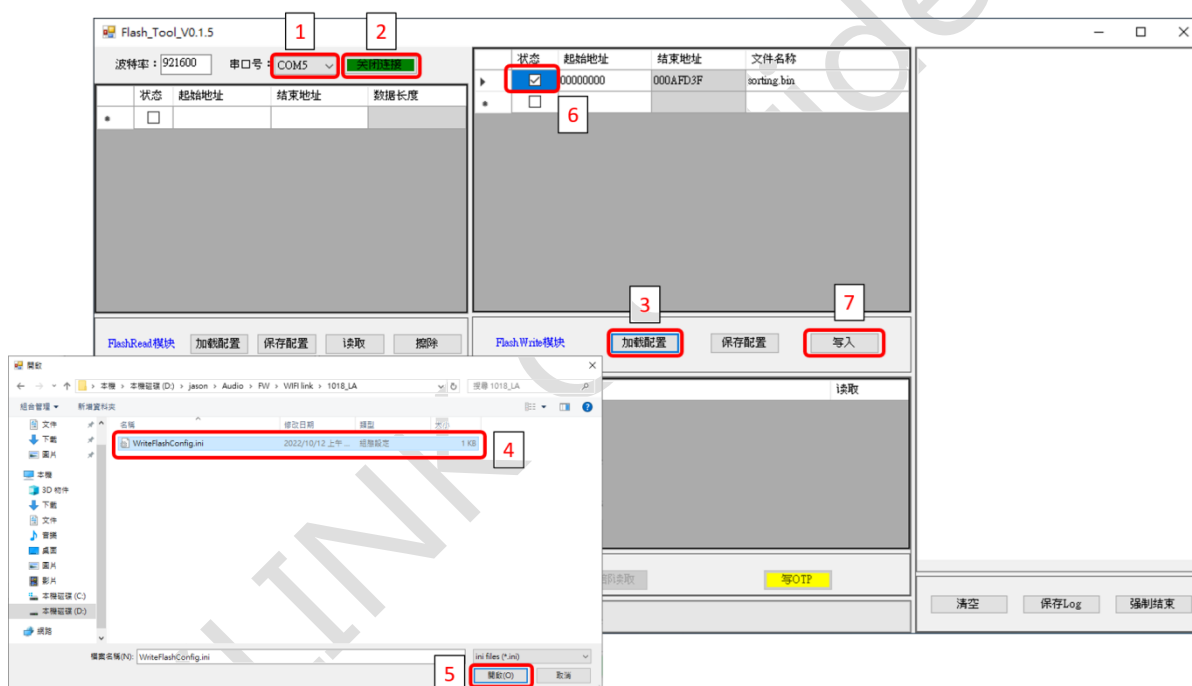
Flash_Tool_V0.1.5

1 2

波特率：921600 串口号：COM5 关闭连接

| 状态 | 起始地址 | 结束地址 | 数据长度 |
|---|---|---|---|
| ☐ | | | |

| 状态 | 起始地址 | 结束地址 | 文件名称 |
|---|---|---|---|
| ☑ | 00000000 | 000AFD3F | sorting.bin |
| ☐ | | | |

6

3 7

FlashRead模块 加载配置 保存配置 读取 擦除

FlashWrite模块 加载配置 保存配置 写入

读取

部读取 写OTP

清空 保存Log 强制结束

開啟

本機 > 本機磁碟 (D:) > jason > Audio > FW > WIFI link > 1018_LA

搜尋 1018_LA

組合管理 新增資料夾

文件
下載
圖片
本機
3D 物件
下載
文件
音樂
桌面
圖片
影片
本機磁碟 (C:)
本機磁碟 (D:)
網路

| 名稱 | 修改日期 | 類型 | 大小 |
|---|---|---|---|
| WriteFlashConfig.ini | 2022/10/12 上午 ... | 組態設定 | 1 KB |

4

檔案名稱(N): WriteFlashConfig.ini

ini files (*.ini)

5

開啟(O) 取消